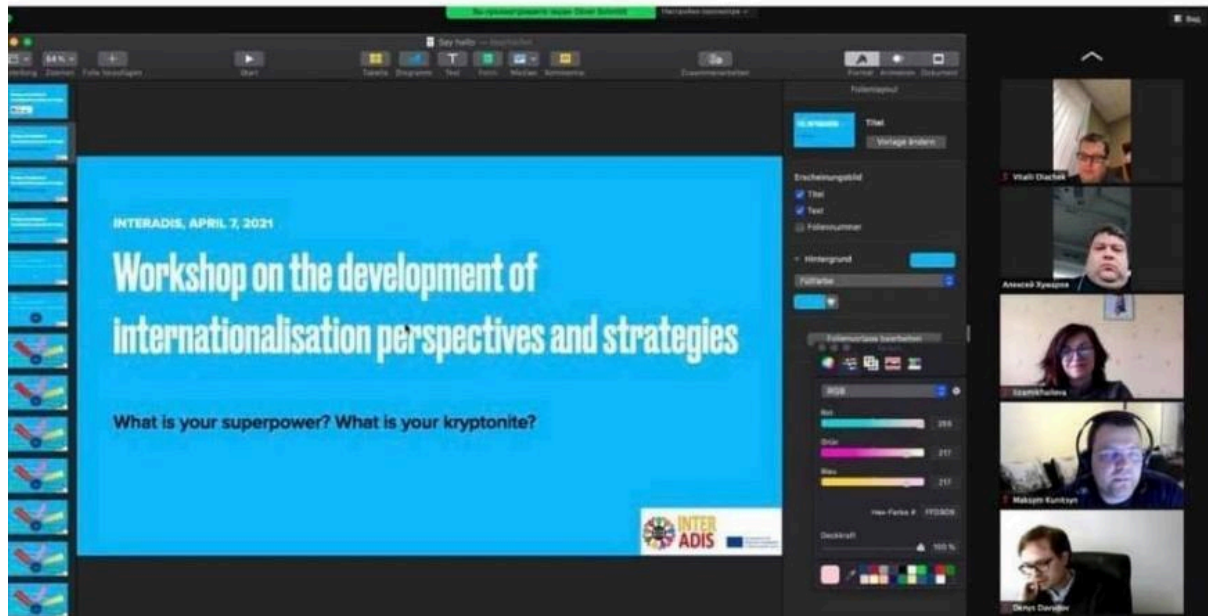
Вы просматриваете экран Oliver Schmitt

Say hello — Bearbeitet

Darstellung Zoomen Folie hinzufügen Start Tabelle Diagramm Text Form Medien Kommentar Zusammenarbeiten Format Animation Dokument

Folienlayout

Titel

Vorlage ändern

Erscheinungsbild

Titel

Text

Foliennummer

Hintergrund

Füllfarbe

Folienvorlage bearbeiten

RGB

Rot 255

Grün 217

Blau 217

Hex-Farbe # FFD9D9

Deckkraft 100 %

INTERADIS, APRIL 7, 2021

Workshop on the development of internationalisation perspectives and strategies

What is your superpower? What is your kryptonite?

INTER ADIS

Vitalii Diachok

Алексей Хуторов

Izzatkhulieva

Maksym Kuntsyn

Denys Davidov